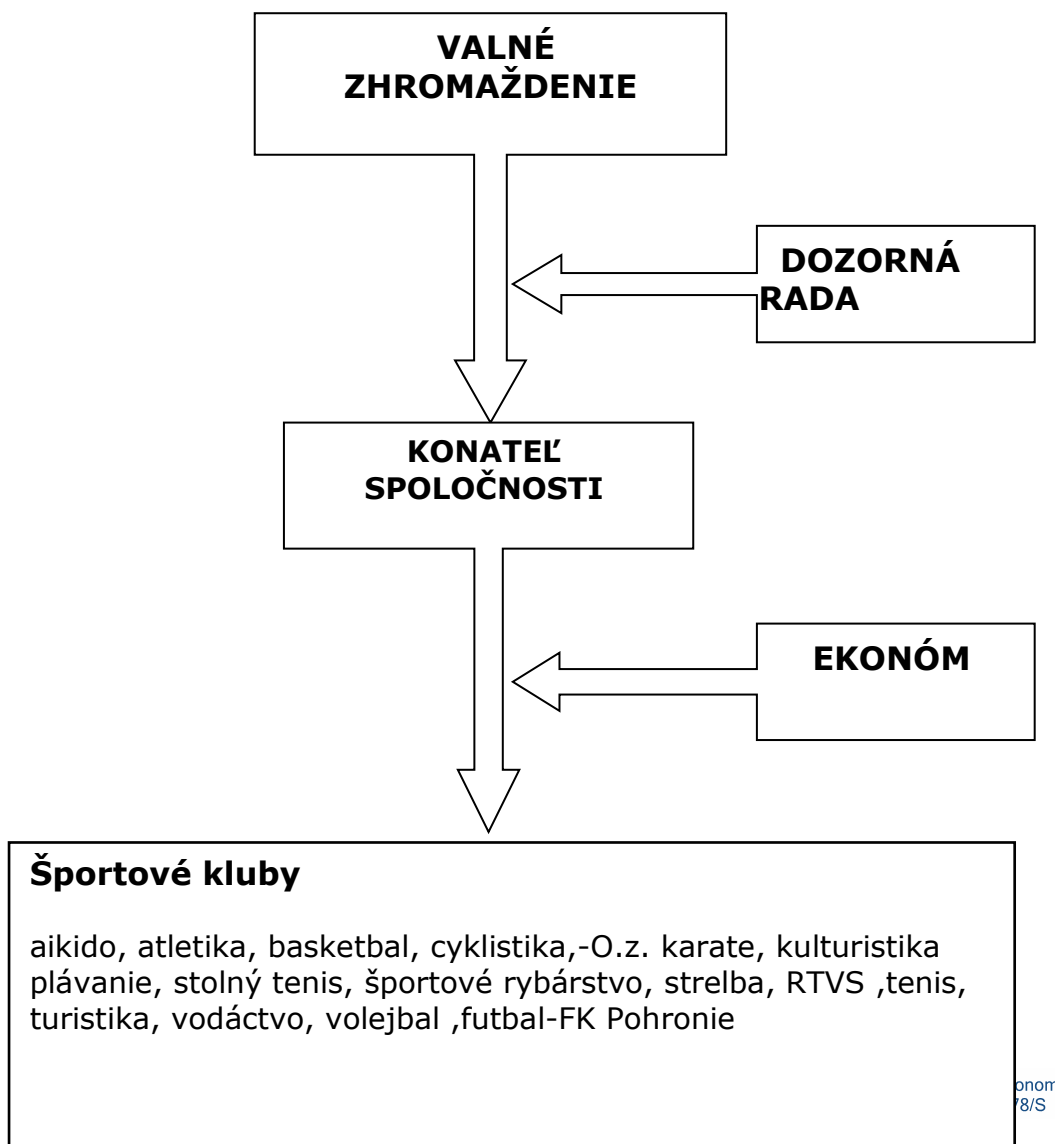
VALNÉ ZHROMAŽDENIE

DOZORNÁ RADA

KONATEĽ SPOLOČNOSTI

EKONÓM

Športové kluby

aikido, atletika, basketbal, cyklistika,-O.z. karate, kulturistika plávanie, stolný tenis, športové rybárstvo, strelba, RTVS ,tenis, turistika, vodáctvo, volejbal ,futbal-FK Pohronie

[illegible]onom
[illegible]78/S